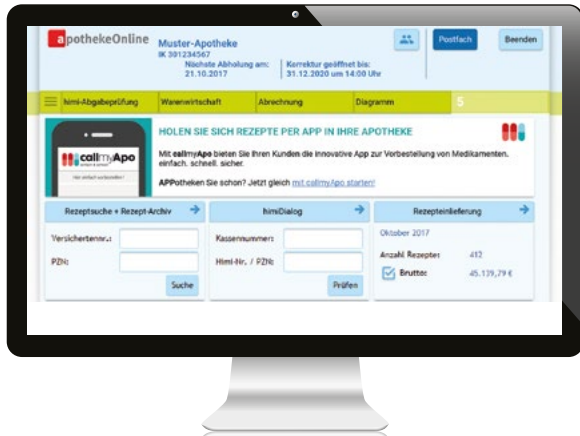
apothekeOnline

Muster-Apotheke
IK 301234567
Nächste Abholung am: 21.10.2017
Korrektur geöffnet bis: 31.12.2020 um 14:00 Uhr

Postfach
Beenden

himi-Abgabeprüfung
Warenwirtschaft
Abrechnung
Diagramm

callmyApo

HOLEN SIE SICH REZEPTE PER APP IN IHRE APOTHEKE

Mit callmyApo bieten Sie Ihren Kunden die innovative App zur Vorbestellung von Medikamenten. einfach. schnell. sicher.

APPotheken Sie schon? Jetzt gleich mit callmyApo starten!

Rezeptsuche + Rezept-Archiv
Versichertennr.:
PZN:
Suche

himiDialog
Kassennummer:
Himi-Nr. / PZN:
Prüfen

Rezepteinlieferung
Oktober 2017
Anzahl Rezepte: 412
Brutto: 45.139,79 €